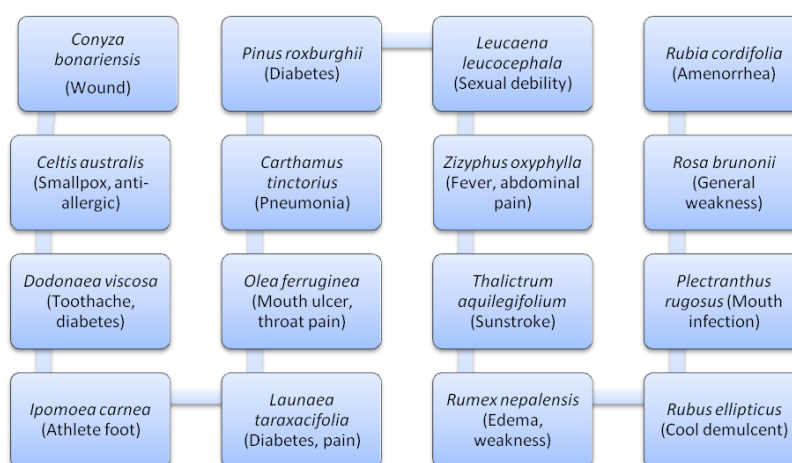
Conyza bonariensis (Wound)

Celtis australis (Smallpox, anti-allergic)

Dodonaea viscosa (Toothache, diabetes)

Ipomoea carnea (Athlete foot)

Launaea taraxacifolia (Diabetes, pain)

Olea ferruginea (Mouth ulcer, throat pain)

Carthamus tinctorius (Pneumonia)

Pinus roxburghii (Diabetes)

Leucaena leucocephala (Sexual debility)

Zizyphus oxyphylla (Fever, abdominal pain)

Thalictrum aquilegifolium (Sunstroke)

Rumex nepalensis (Edema, weakness)

Rubus ellipticus (Cool demulcent)

Plectranthus rugosus (Mouth infection)

Rosa brunonii (General weakness)

Rubia cordifolia (Amenorrhea)